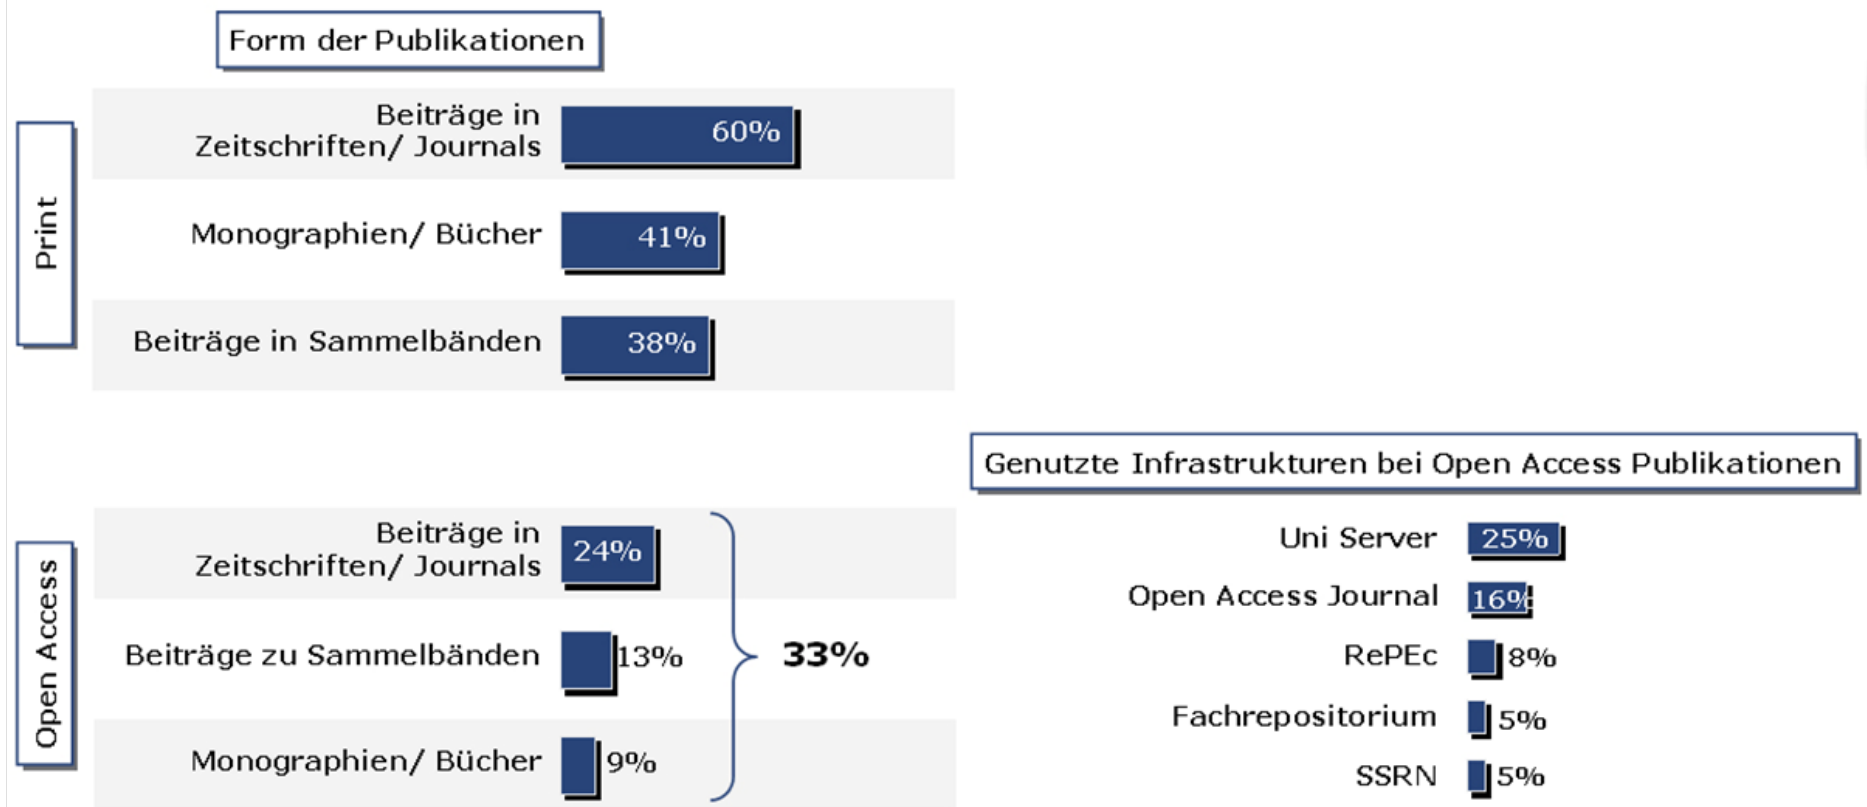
Form der Publikationen

Print

Beiträge in Zeitschriften/ Journals 60%

Monographien/ Bücher 41%

Beiträge in Sammelbänden 38%

Open Access

Beiträge in Zeitschriften/ Journals 24%

Beiträge zu Sammelbänden 13%

Monographien/ Bücher 9%

33%

Genutzte Infrastrukturen bei Open Access Publikationen

Uni Server 25%

Open Access Journal 16%

RePEc 8%

Fachrepositorium 5%

SSRN 5%